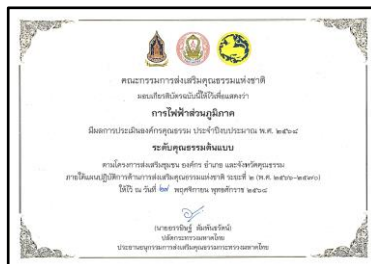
คณะกรรมการส่งเสริมคุณธรรมแห่งชาติ

มอบเกียรติบัตรฉบับนี้ให้ไว้เพื่อแสดงว่า

การไฟฟ้าส่วนภูมิภาค

ผ่านการประเมินองค์กรคุณธรรม ประจำปีงบประมาณ พ.ศ. ๒๕๖๘

ระดับคุณธรรมต้นแบบ

ตามโครงการส่งเสริมชุมชน องค์กร อำเภอ และจังหวัดคุณธรรม ภายใต้แผนปฏิบัติการด้านการส่งเสริมคุณธรรมแห่งชาติ ระยะที่ ๒ (พ.ศ. ๒๕๖๖-๒๕๗๐)

ให้ไว้ ณ วันที่ ๒๗ พฤศจิกายน พุทธศักราช ๒๕๖๘

(นายธรรมนูญ อัมพันธ์รัตน์)
ปลัดกระทรวงวัฒนธรรม
ประธานอนุกรรมการส่งเสริมคุณธรรมกระทรวงวัฒนธรรม